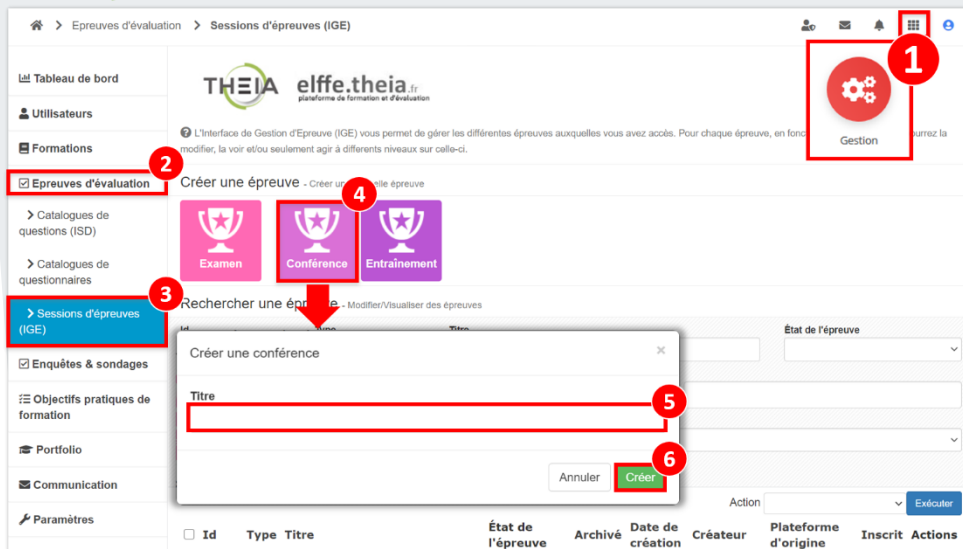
Epreuves d'évaluation > Sessions d'épreuves (IGE)

1

Gestion

Tableau de bord
Utilisateurs
Formations
2
Epreuves d'évaluation
Catalogues de questions (ISD)
Catalogues de questionnaires
3
Sessions d'épreuves (IGE)
Enquêtes & sondages
Objectifs pratiques de formation
Portfolio
Communication
Paramètres

THEIA elffe.theia.fr plateforme de formation et d'évaluation

L'Interface de Gestion d'Epreuve (IGE) vous permet de gérer les différentes épreuves auxquelles vous avez accès. Pour chaque épreuve, en fonc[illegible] pourrez la modifier, la voir et/ou seulement agir à différents niveaux sur celle-ci.

Créer une épreuve - Créer un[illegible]elle épreuve
4
Examen
Conférence
Entraînement

Rechercher une épreuve - Modifier/Visualiser des épreuves

État de l'épreuve

Créer une conférence
×
Titre
5
6
Annuler
Créer

Action
Exécuter

| Id | Type | Titre | État de l'épreuve | Archivé | Date de création | Créateur | Plateforme d'origine | Inscrit | Actions |
|---|---|---|---|---|---|---|---|---|---|